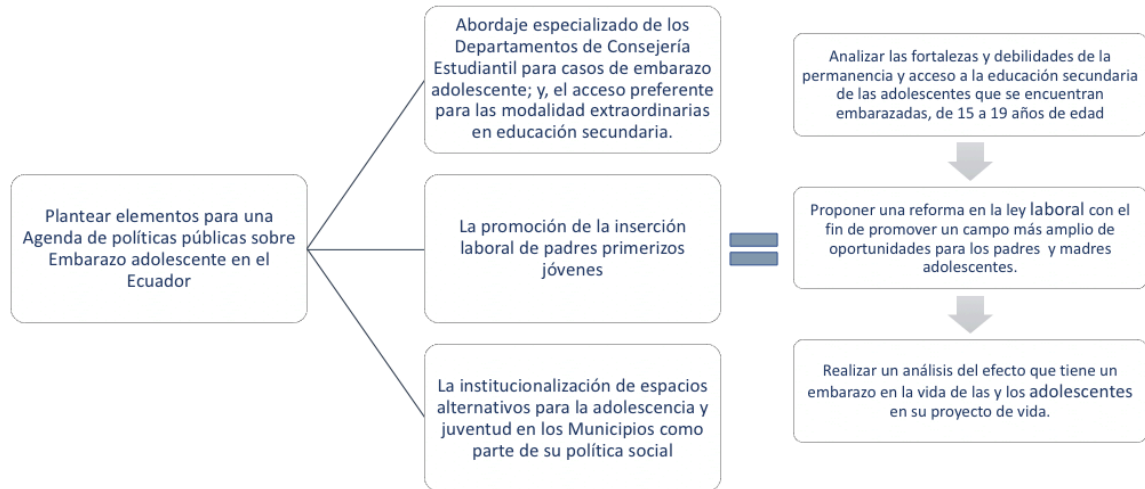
Plantear elementos para una Agenda de políticas públicas sobre Embarazo adolescente en el Ecuador

Abordaje especializado de los Departamentos de Consejería Estudiantil para casos de embarazo adolescente; y, el acceso preferente para las modalidad extraordinarias en educación secundaria.

La promoción de la inserción laboral de padres primerizos jóvenes

La institucionalización de espacios alternativos para la adolescencia y juventud en los Municipios como parte de su política social

Analizar las fortalezas y debilidades de la permanencia y acceso a la educación secundaria de las adolescentes que se encuentran embarazadas, de 15 a 19 años de edad

Proponer una reforma en la ley laboral con el fin de promover un campo más amplio de oportunidades para los padres y madres adolescentes.

Realizar un análisis del efecto que tiene un embarazo en la vida de las y los adolescentes en su proyecto de vida.